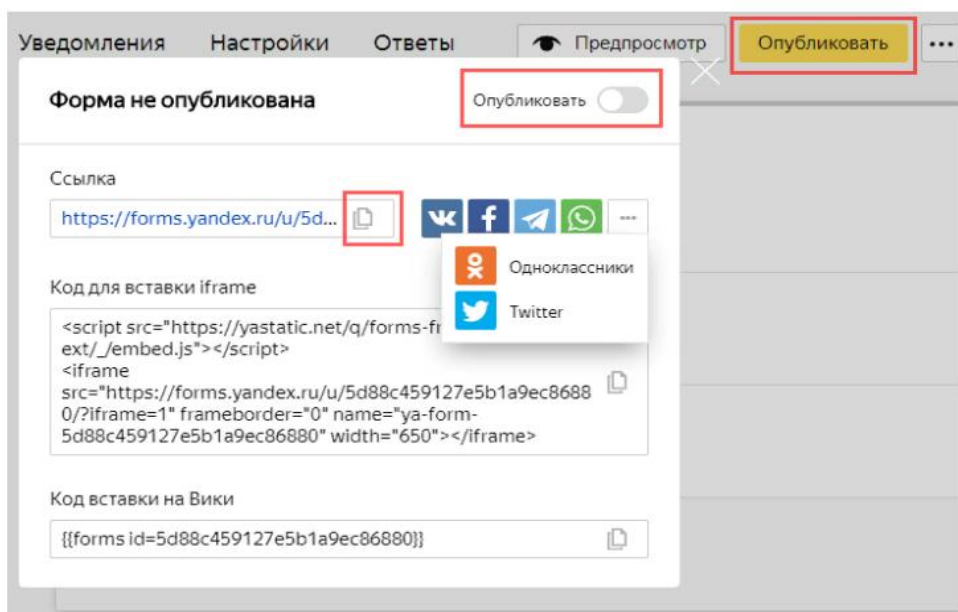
Уведомления Настройки Ответы Предпросмотр Опубликовать ···

Форма не опубликована

Опубликовать

Ссылка

https://forms.yandex.ru/u/5d...

···

Одноклассники

Twitter

Код для вставки iframe

<script src="https://yastatic.net/q/forms-fr ext/_/embed.js"></script>
<iframe src="https://forms.yandex.ru/u/5d88c459127e5b1a9ec86880/?iframe=1" frameborder="0" name="ya-form-5d88c459127e5b1a9ec86880" width="650"></iframe>

Код вставки на Вики

{{forms id=5d88c459127e5b1a9ec86880}}